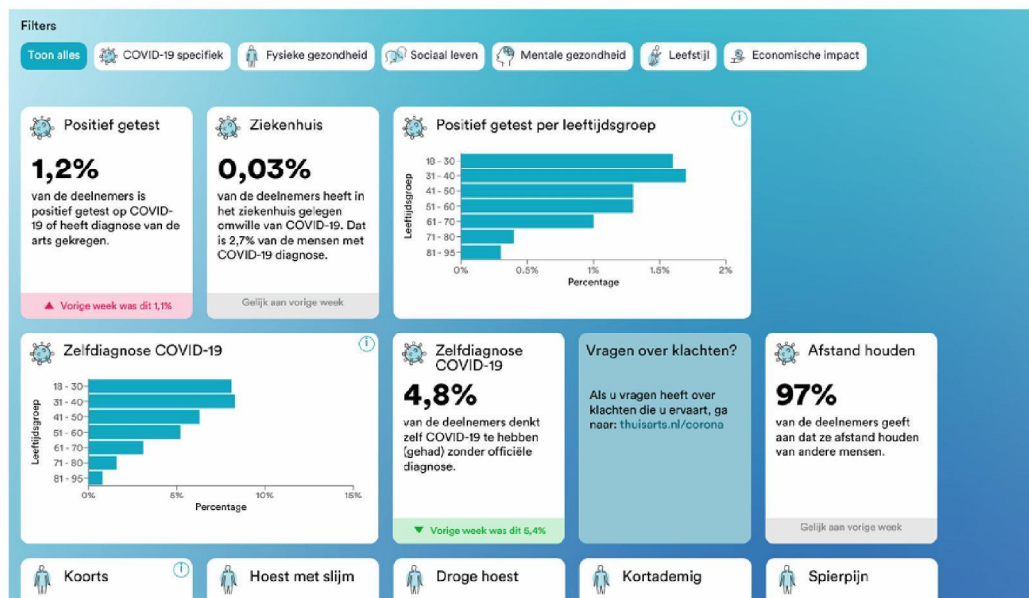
Filters

Toon alles | COVID-19 specifiek | Fysieke gezondheid | Sociaal leven | Mentale gezondheid | Leefstijl | Economische impact

Positief getest

1,2%

van de deelnemers is positief getest op COVID-19 of heeft diagnose van de arts gekregen.

Vorige week was dit 1,1%

Ziekenhuis

0,03%

van de deelnemers heeft in het ziekenhuis gelegen omwille van COVID-19. Dat is 2,7% van de mensen met COVID-19 diagnose.

Gelijk aan vorige week

Positief getest per leeftijdsgroep

Leeftijdsgroep

18 - 30
31 - 40
41 - 50
51 - 60
61 - 70
71 - 80
81 - 95

0% 0.5% 1% 1.5% 2%

Percentage

Zelfdiagnose COVID-19

Leeftijdsgroep

18 - 30
31 - 40
41 - 50
51 - 60
61 - 70
71 - 80
81 - 95

0% 5% 10% 15%

Percentage

Zelfdiagnose COVID-19

4,8%

van de deelnemers denkt zelf COVID-19 te hebben (gehad) zonder officiële diagnose.

Vorige week was dit 5,4%

Vragen over klachten?

Als u vragen heeft over klachten die u ervaart, ga naar: thuisarts.nl/corona

Afstand houden

97%

van de deelnemers geeft aan dat ze afstand houden van andere mensen.

Gelijk aan vorige week

Koorts

Hoest met slijm

Droge hoest

Kortademig

Spierpijn